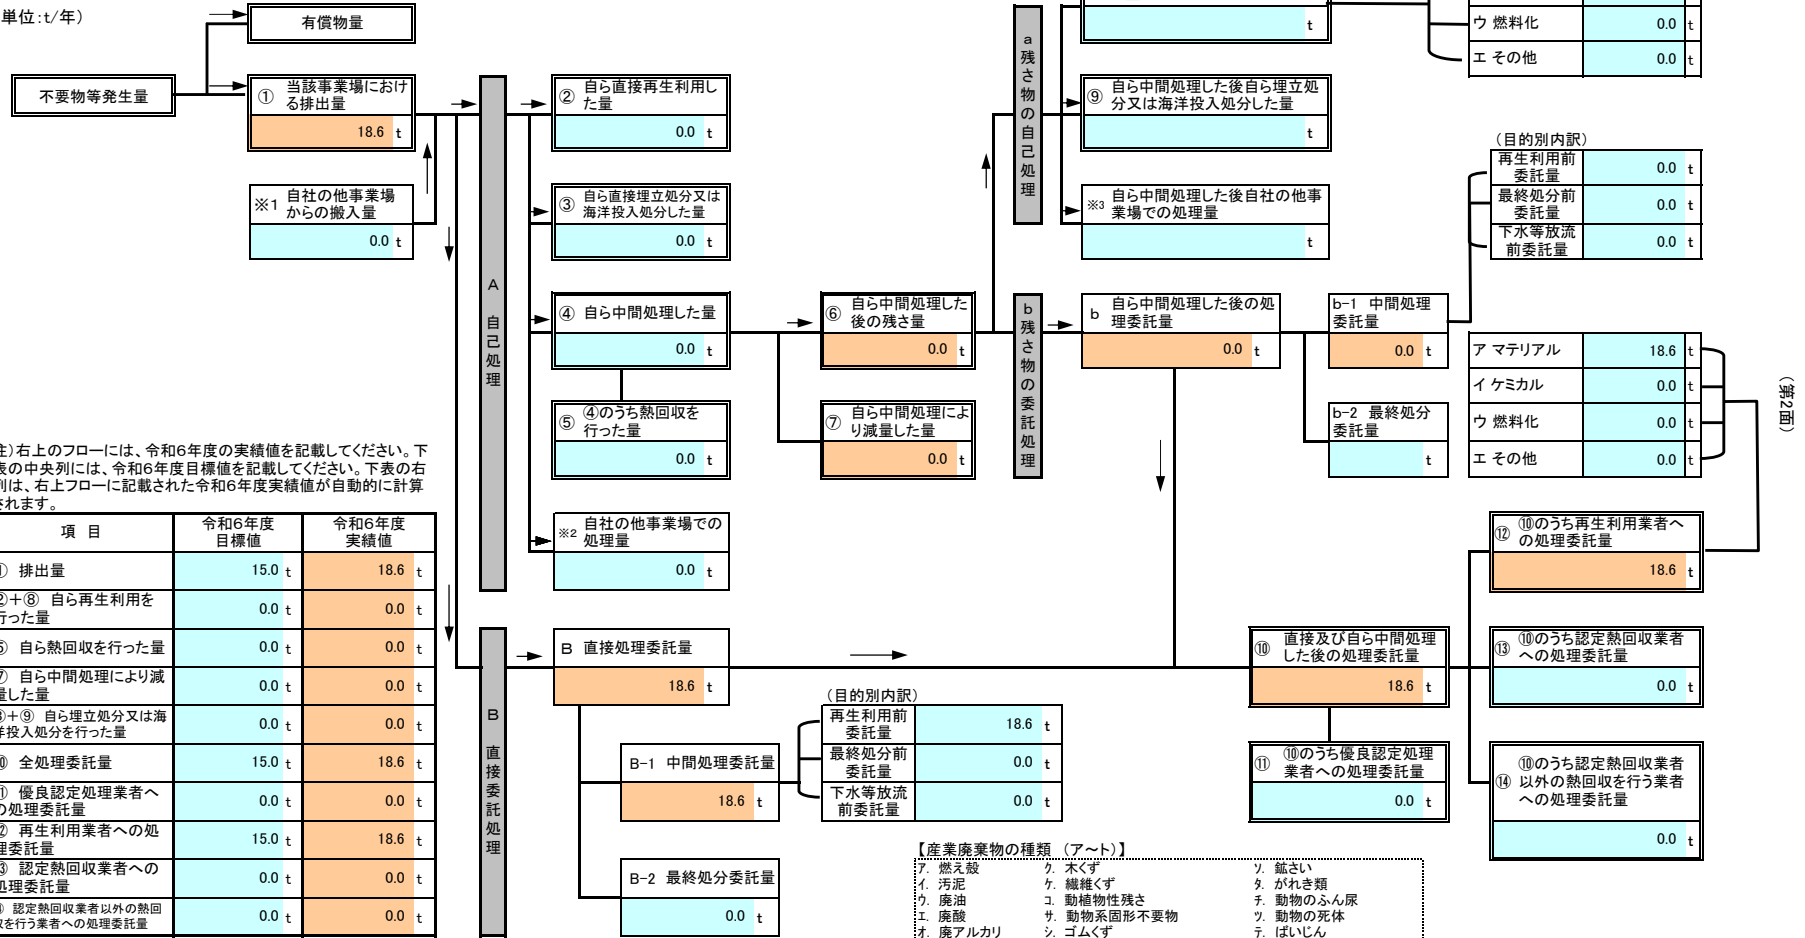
単位:t/年）

有償物量

不要物等発生量

① 当該事業場における排出量
18.6 t

※1 自社の他事業場からの搬入量
0.0 t

A 自己処理

② 自ら直接再生利用した量
0.0 t

③ 自ら直接埋立処分又は海洋投入処分した量
0.0 t

④ 自ら中間処理した量
0.0 t

⑤ ④のうち熱回収を行った量
0.0 t

※2 自社の他事業場での処理量
0.0 t

⑥ 自ら中間処理した後の残さ量
0.0 t

⑦ 自ら中間処理により減量した量
0.0 t

a 残さ物の自己処理

t

⑨ 自ら中間処理した後自ら埋立処分又は海洋投入処分した量
t

※3 自ら中間処理した後自社の他事業場での処理量
t

b 残さ物の委託処理

b 自ら中間処理した後の処理委託量
0.0 t

b-1 中間処理委託量
0.0 t

b-2 最終処分委託量
t

ウ 燃料化 0.0 t
エ その他 0.0 t

（目的別内訳）
再生利用前委託量 0.0 t
最終処分前委託量 0.0 t
下水等放流前委託量 0.0 t

ア マテリアル 18.6 t
イ ケミカル 0.0 t
ウ 燃料化 0.0 t
エ その他 0.0 t

（第2面）

注）右上のフローには、令和6年度の実績値を記載してください。下表の中央列には、令和6年度目標値を記載してください。下表の右列は、右上フローに記載された令和6年度実績値が自動的に計算されます。

| 項 目 | 令和6年度目標値 | 令和6年度実績値 |
|---|---|---|
| ① 排出量 | 15.0 t | 18.6 t |
| ②+⑧ 自ら再生利用を行った量 | 0.0 t | 0.0 t |
| ⑤ 自ら熱回収を行った量 | 0.0 t | 0.0 t |
| ⑦ 自ら中間処理により減量した量 | 0.0 t | 0.0 t |
| ③+⑨ 自ら埋立処分又は海洋投入処分を行った量 | 0.0 t | 0.0 t |
| ⑩ 全処理委託量 | 15.0 t | 18.6 t |
| ⑪ 優良認定処理業者への処理委託量 | 0.0 t | 0.0 t |
| ⑫ 再生利用業者への処理委託量 | 15.0 t | 18.6 t |
| ⑬ 認定熱回収業者への処理委託量 | 0.0 t | 0.0 t |
| ⑭ 認定熱回収業者以外の熱回収を行う業者への処理委託量 | 0.0 t | 0.0 t |

B 直接委託処理

B 直接処理委託量
18.6 t

B-1 中間処理委託量
18.6 t

（目的別内訳）
再生利用前委託量 18.6 t
最終処分前委託量 0.0 t
下水等放流前委託量 0.0 t

B-2 最終処分委託量
0.0 t

⑩ 直接及び自ら中間処理した後の処理委託量
18.6 t

⑪ ⑩のうち優良認定処理業者への処理委託量
0.0 t

⑫ ⑩のうち再生利用業者への処理委託量
18.6 t

⑬ ⑩のうち認定熱回収業者への処理委託量
0.0 t

⑭ ⑩のうち認定熱回収業者以外の熱回収を行う業者への処理委託量
0.0 t

【産業廃棄物の種類 （ア～ト)】
ｱ. 燃え殻　ｸ. 木くず　ｿ. 鉱さい
ｲ. 汚泥　ｹ. 繊維くず　ﾀ. がれき類
ｳ. 廃油　ｺ. 動植物性残さ　ﾁ. 動物のふん尿
ｴ. 廃酸　ｻ. 動物系固形不要物　ﾂ. 動物の死体
ｵ. 廃アルカリ　ｼ. ゴムくず　ﾃ. ばいじん